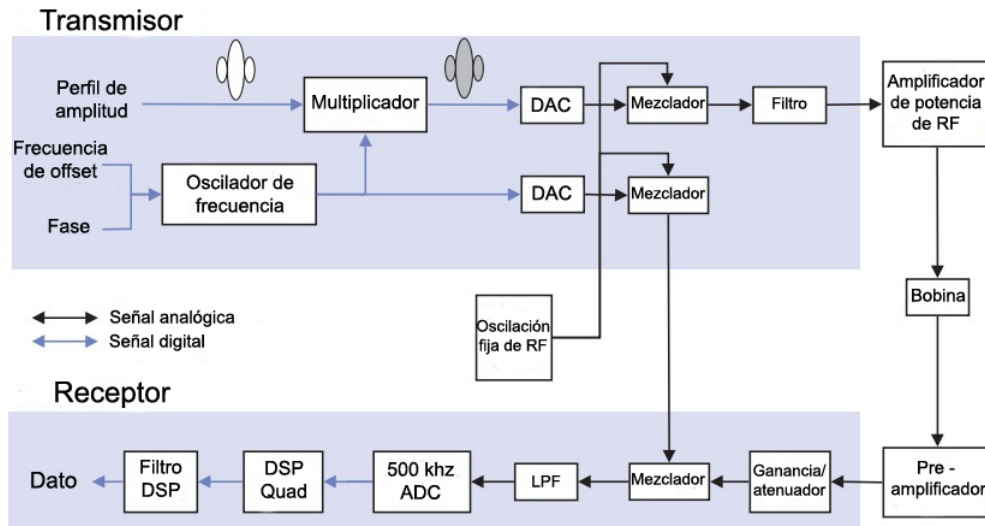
Transmisor

Perfil de amplitud

Multiplicador

DAC

Mezclador

Filtro

Amplificador de potencia de RF

Frecuencia de offset

Fase

Oscilador de frecuencia

DAC

Mezclador

Bobina

Señal analógica

Señal digital

Oscilación fija de RF

Receptor

Dato

Filtro DSP

DSP Quad

500 khz ADC

LPF

Mezclador

Ganancia/ atenuador

Pre - amplificador